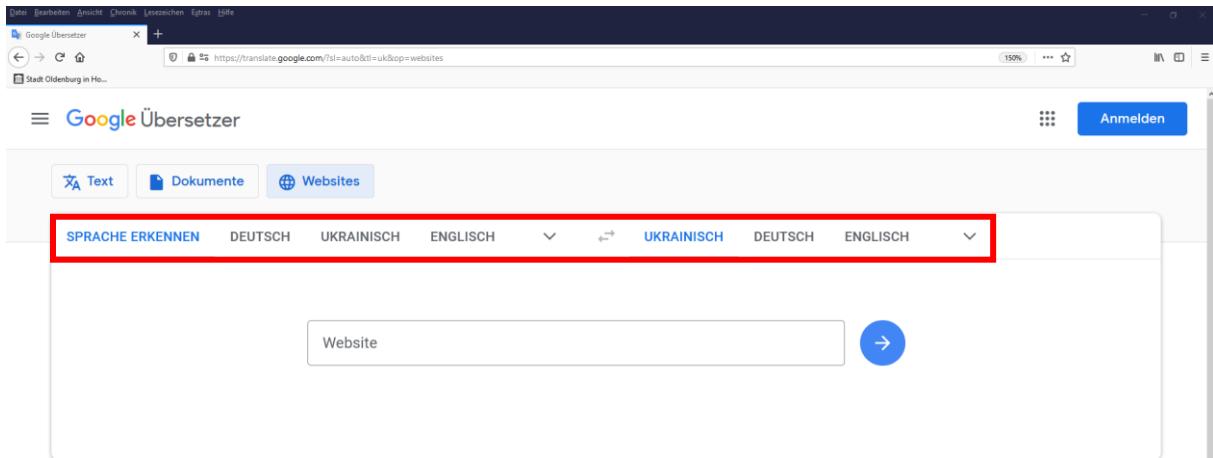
Datei Bearbeiten Ansicht Chronik Lesezeichen Extras Hilfe

Google Übersetzer

https://translate.google.com/?sl=auto&tl=uk&op=websites

150%

Stadt Oldenburg in Ho...

Google Übersetzer

Anmelden

Text Dokumente Websites

SPRACHE ERKENNEN DEUTSCH UKRAINISCH ENGLISCH UKRAINISCH DEUTSCH ENGLISCH

Website